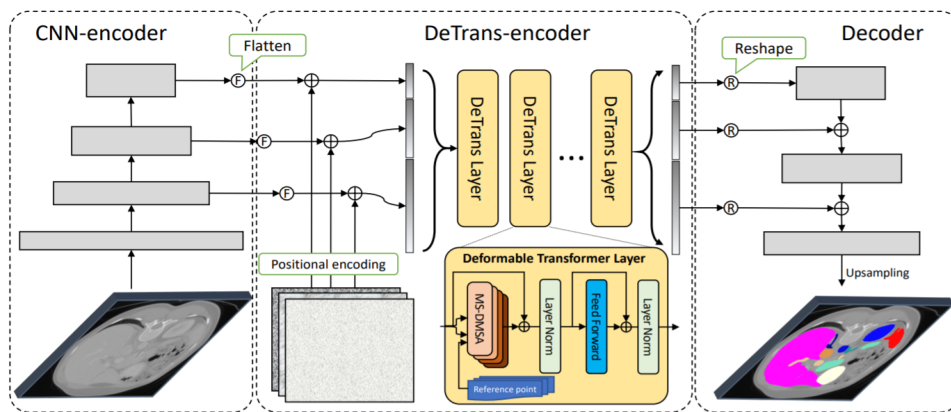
CNN-encoder

Flatten

F

F

F

DeTrans-encoder

DeTrans Layer

DeTrans Layer

...

DeTrans Layer

Positional encoding

Deformable Transformer Layer

MS-DMSA

Layer Norm

Feed Forward

Layer Norm

Reference point

Decoder

Reshape

R

R

R

Upsampling